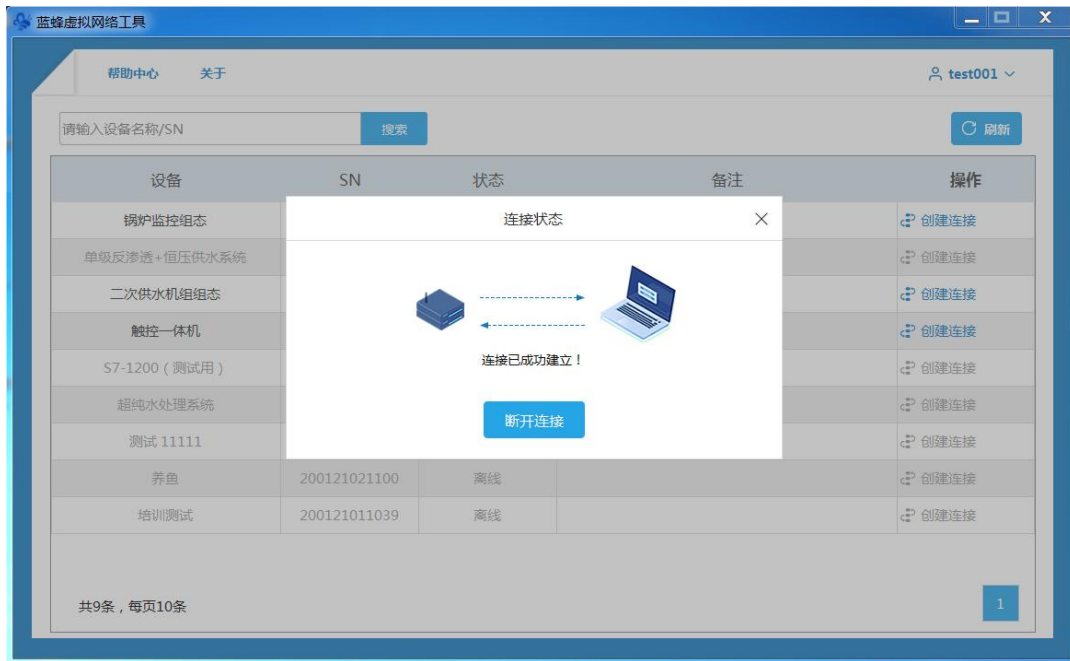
蓝蜂虚拟网络工具

帮助中心 关于

test001

请输入设备名称/SN 搜索

刷新

| 设备 | SN | 状态 | 备注 | 操作 |
|---|---|---|---|---|
| 锅炉监控组态 | | | | 创建连接 |
| 单级反渗透+恒压供水系统 | | | | 创建连接 |
| 二次供水机组组态 | | | | 创建连接 |
| 触控一体机 | | | | 创建连接 |
| S7-1200（测试用） | | | | 创建连接 |
| 超纯水处理系统 | | | | 创建连接 |
| 测试 11111 | | | | 创建连接 |
| 养鱼 | 200121021100 | 离线 | | 创建连接 |
| 培训测试 | 200121011039 | 离线 | | 创建连接 |

连接状态

连接已成功建立！

断开连接

共9条，每页10条

1